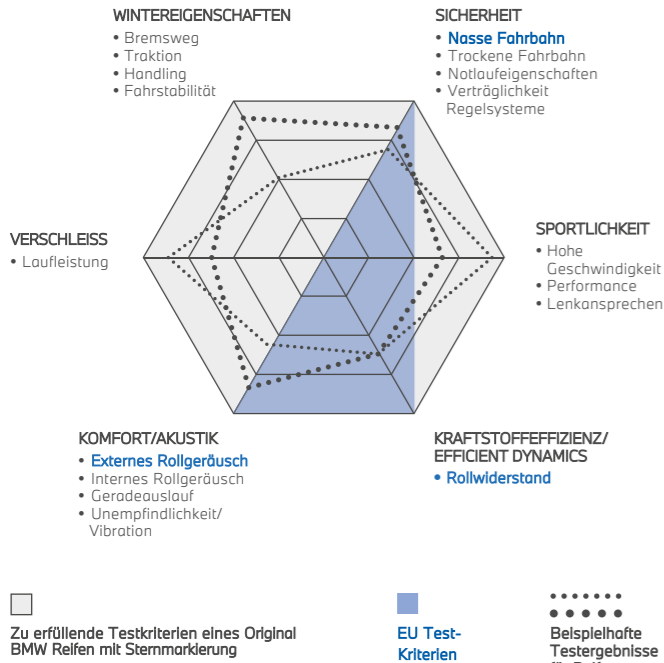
WINTEREIGENSCHAFTEN
• Bremsweg
• Traktion
• Handling
• Fahrstabilität

SICHERHEIT
• Nasse Fahrbahn
• Trockene Fahrbahn
• Notlaufeigenschaften
• Verträglichkeit Regelsysteme

VERSCHLEISS
• Laufleistung

SPORTLICHKEIT
• Hohe Geschwindigkeit
• Performance
• Lenkansprechen

KOMFORT/AKUSTIK
• Externes Rollgeräusch
• Internes Rollgeräusch
• Geradeauslauf
• Unempfindlichkeit/ Vibration

KRAFTSTOFFEFFIZIENZ/ EFFICIENT DYNAMICS
• Rollwiderstand

Zu erfüllende Testkriterien eines Original BMW Reifen mit Sternmarkierung

EU Test-Kriterien

Beispielhafte Testergebnisse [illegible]